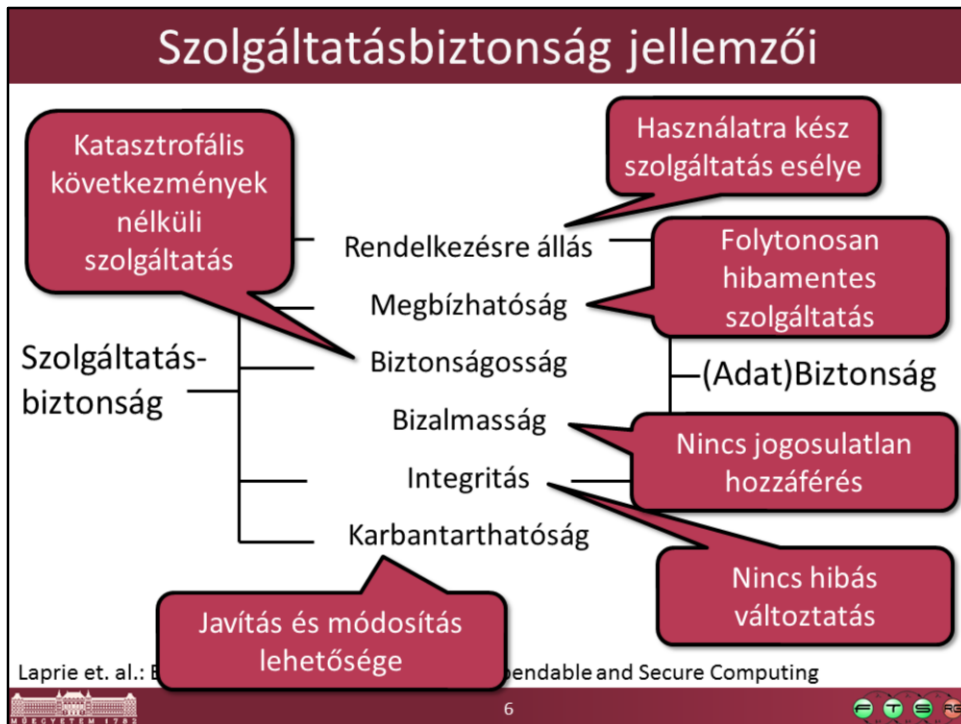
Szolgáltatásbiztonság jellemzői

Katasztrofális következmények nélküli szolgáltatás

Használatra kész szolgáltatás esélye

Rendelkezésre állás

Folytonosan hibamentes szolgáltatás

Megbízhatóság

Szolgáltatás-biztonság

Biztonságosság

(Adat)Biztonság

Bizalmasság

Nincs jogosulatlan hozzáférés

Integritás

Karbantarthatóság

Nincs hibás változtatás

Javítás és módosítás lehetősége

Laprie et. al.: B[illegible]pendable and Secure Computing

6